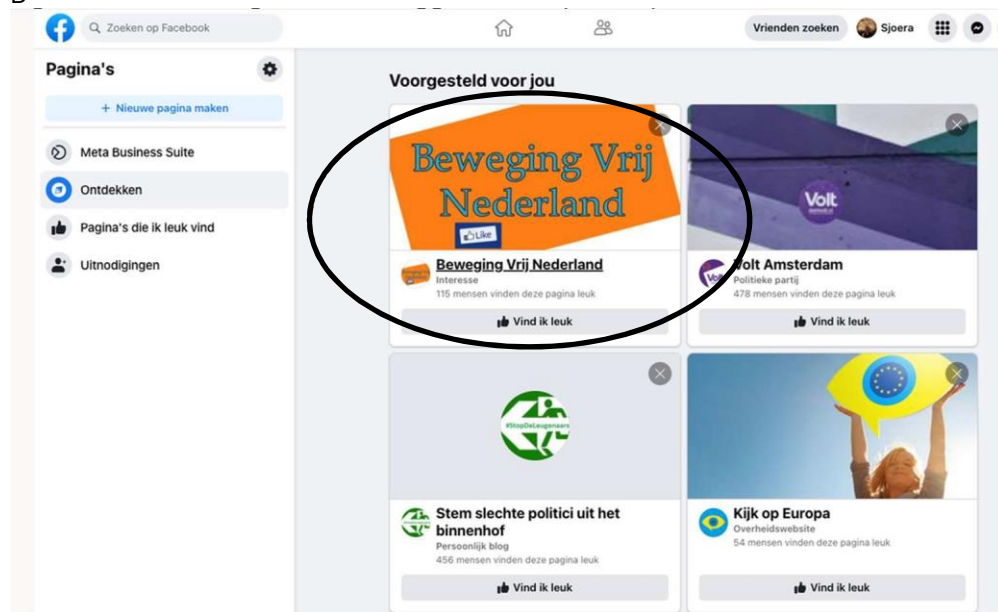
Zoeken op Facebook

Vrienden zoeken Sjoera

Pagina's

+ Nieuwe pagina maken

Meta Business Suite

Ontdekken

Pagina's die ik leuk vind

Uitnodigingen

Voorgesteld voor jou

Beweging Vrij Nederland

Like

Beweging Vrij Nederland
Interesse
115 mensen vinden deze pagina leuk

Vind ik leuk

Volt

Volt Amsterdam
Politieke partij
478 mensen vinden deze pagina leuk

Vind ik leuk

#StopDeLeugenaars

Stem slechte politici uit het binnenhof
Persoonlijk blog
456 mensen vinden deze pagina leuk

Vind ik leuk

Kijk op Europa
Overheidswebsite
54 mensen vinden deze pagina leuk

Vind ik leuk